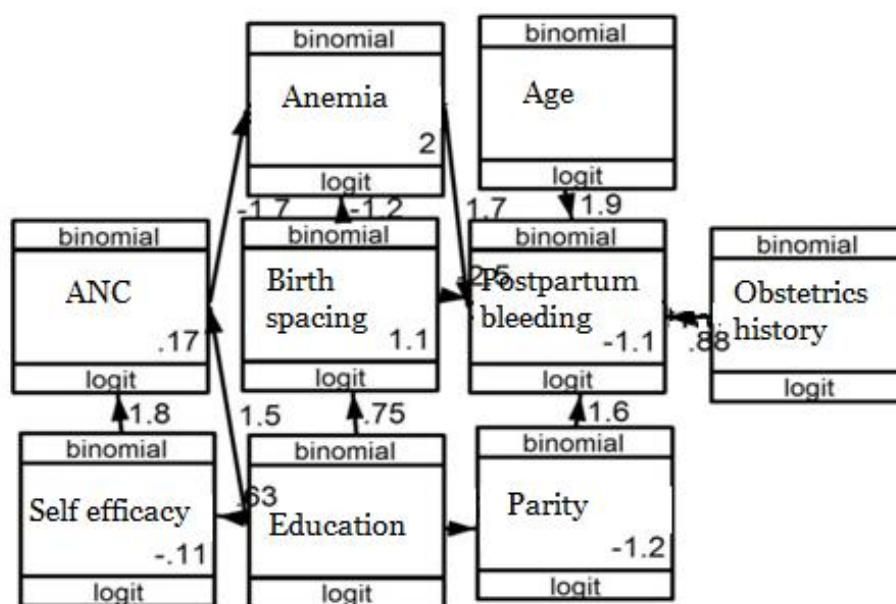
binomial
Anemia
2
logit

binomial
Age
logit

-1.7
-1.2
1.7
1.9

binomial
ANC
.17
logit

binomial
Birth spacing
1.1
logit

binomial
Postpartum bleeding
2.5
-1.1
logit

binomial
Obstetrics history
.88
logit

1.8
1.5
.75
1.6

binomial
Self efficacy
-.11
logit

binomial
.63
Education
logit

binomial
Parity
-1.2
logit